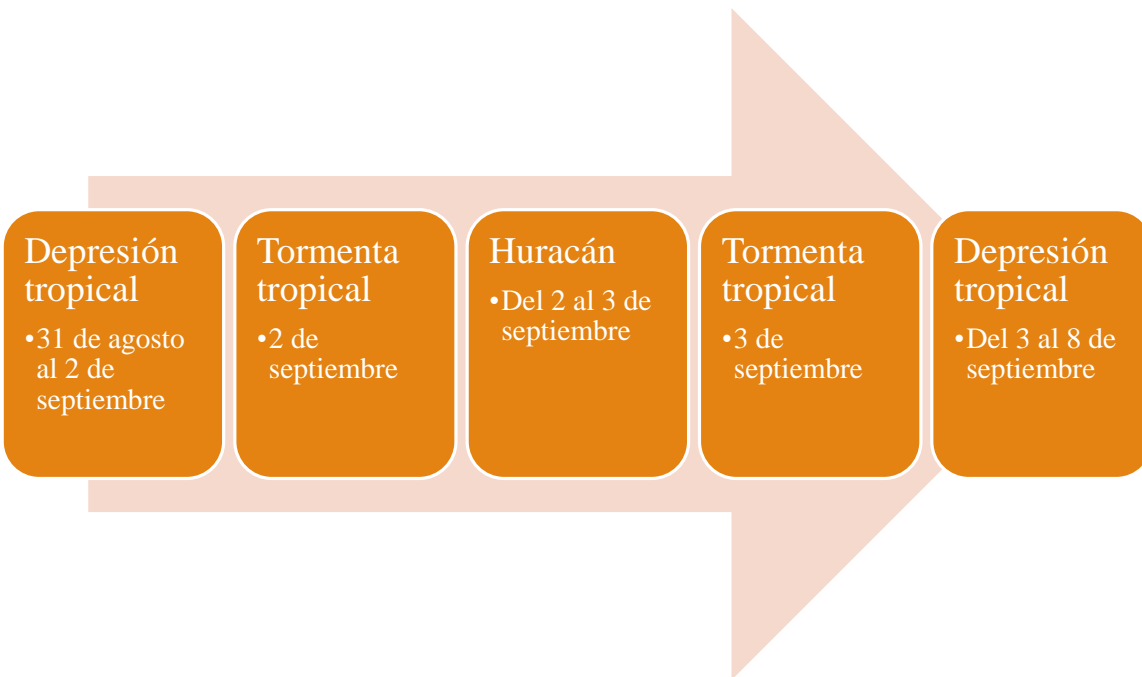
Depresión tropical
•31 de agosto al 2 de septiembre

Tormenta tropical
•2 de septiembre

Huracán
•Del 2 al 3 de septiembre

Tormenta tropical
•3 de septiembre

Depresión tropical
•Del 3 al 8 de septiembre